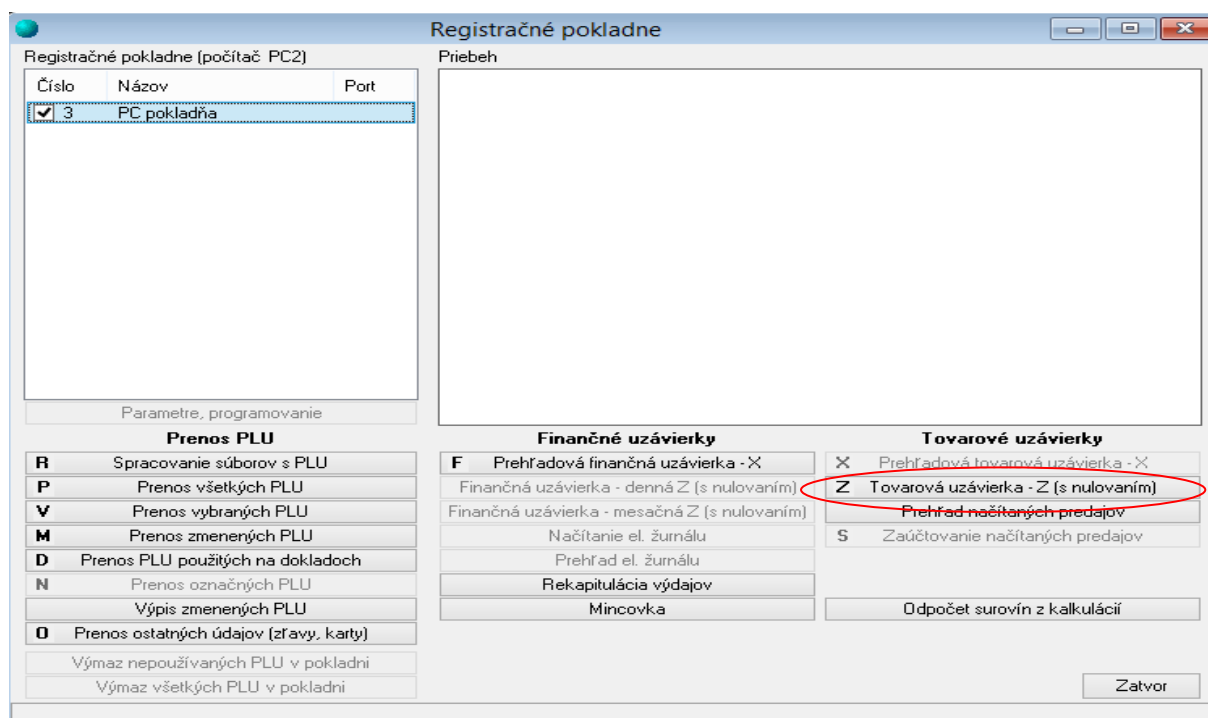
Registračné pokladne

Registračné pokladne (počítač PC2)

| Číslo | Názov | Port |
|---|---|---|
| 3 | PC pokladňa | |

Priebeh

Parametre, programovanie

Prenos PLU

R Spracovanie súborov s PLU
P Prenos všetkých PLU
V Prenos vybraných PLU
M Prenos zmenených PLU
D Prenos PLU použitých na dokladoch
N Prenos označných PLU
Výpis zmenených PLU
O Prenos ostatných údajov (zľavy, karty)
Výmaz nepoužívaných PLU v pokladni
Výmaz všetkých PLU v pokladni

Finančné uzávierky

F Prehľadová finančná uzávierka - X
Finančná uzávierka - denná Z (s nulovaním)
Finančná uzávierka - mesačná Z (s nulovaním)
Načítanie el. žurnálu
Prehľad el. žurnálu
Rekapitulácia výdajov
Mincovka

Tovarové uzávierky

X Prehľadová tovarová uzávierka - X
Z Tovarová uzávierka - Z (s nulovaním)
Prehľad načítaných predajov
S Zaúčtovanie načítaných predajov
Odpočet surovín z kalkulácií

Zatvor